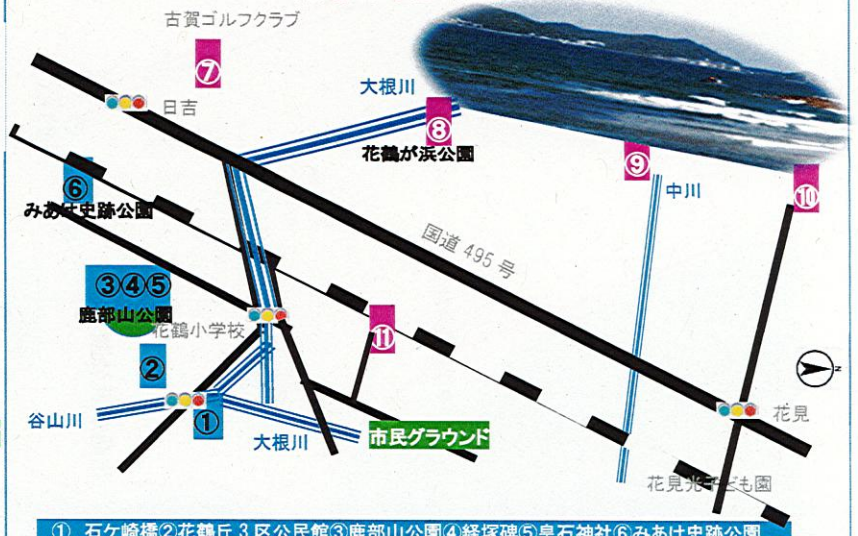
古賀ゴルフクラブ

⑦

日吉

大根川

⑧

花鶴が浜公園

⑨

中川

⑩

⑥

みあけ史跡公園

国道 495 号

③④⑤

鹿部山公園

花鶴小学校

⑪

②

谷山川

①

大根川

市民グラウンド

花見

花見光子ども園

N

① 石ケ崎橋②花鶴丘３区公民館③鹿部山公園④経塚碑⑤皇石神社⑥みあけ史跡公園